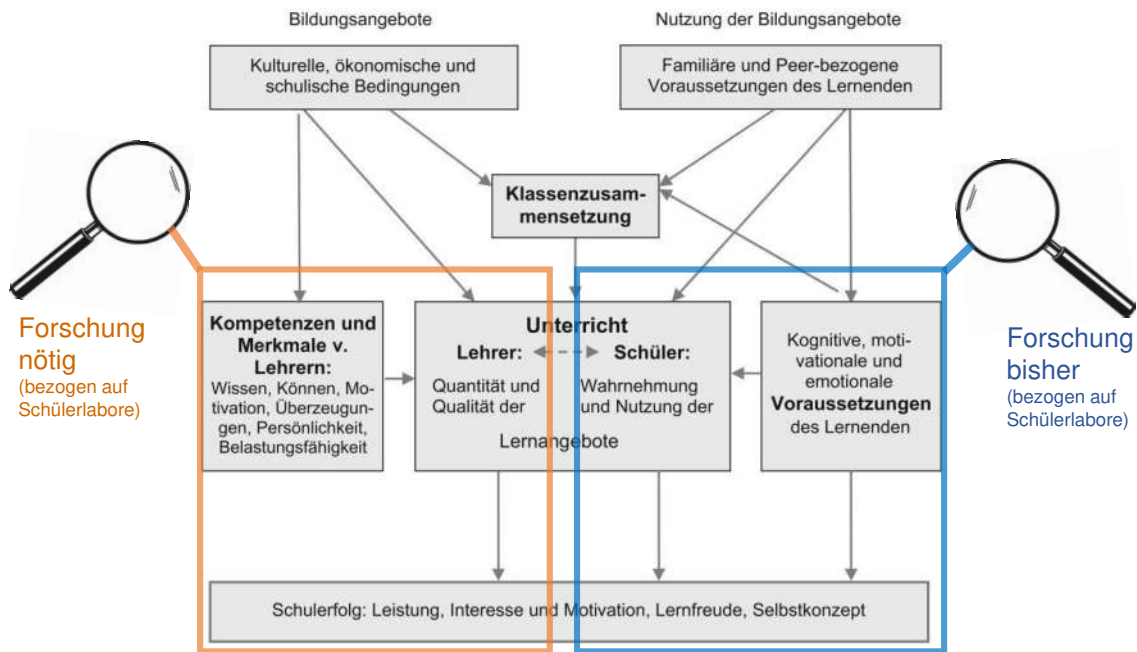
Bildungsangebote

Nutzung der Bildungsangebote

Kulturelle, ökonomische und schulische Bedingungen

Familiäre und Peer-bezogene Voraussetzungen des Lernenden

Klassenzusammensetzung

Forschung nötig
(bezogen auf Schülerlabore)

Kompetenzen und Merkmale v. Lehrern:
Wissen, Können, Motivation, Überzeugungen, Persönlichkeit, Belastungsfähigkeit

Unterricht
Lehrer:
Quantität und Qualität der
Schüler:
Wahrnehmung und Nutzung der
Lernangebote

Kognitive, motivationale und emotionale
Voraussetzungen
des Lernenden

Forschung bisher
(bezogen auf Schülerlabore)

Schulerfolg: Leistung, Interesse und Motivation, Lernfreude, Selbstkonzept